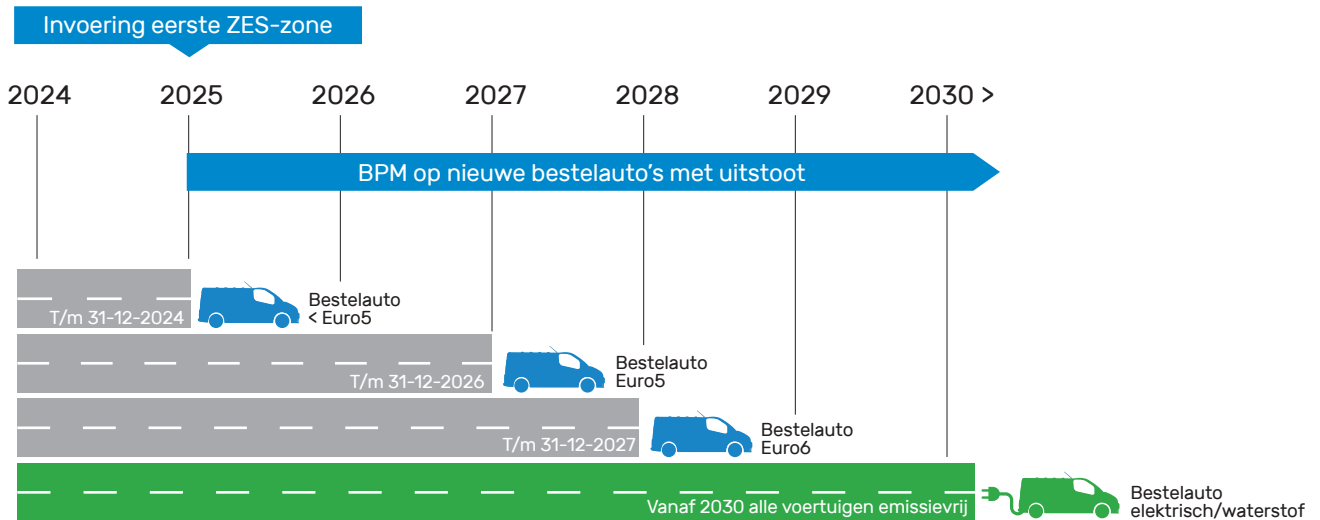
Invoering eerste ZES-zone

2024
2025
2026
2027
2028
2029
2030 >

BPM op nieuwe bestelauto's met uitstoot

T/m 31-12-2024
Bestelauto
< Euro5

T/m 31-12-2026
Bestelauto
Euro5

T/m 31-12-2027
Bestelauto
Euro6

Vanaf 2030 alle voertuigen emissievrij
Bestelauto
elektrisch/waterstof